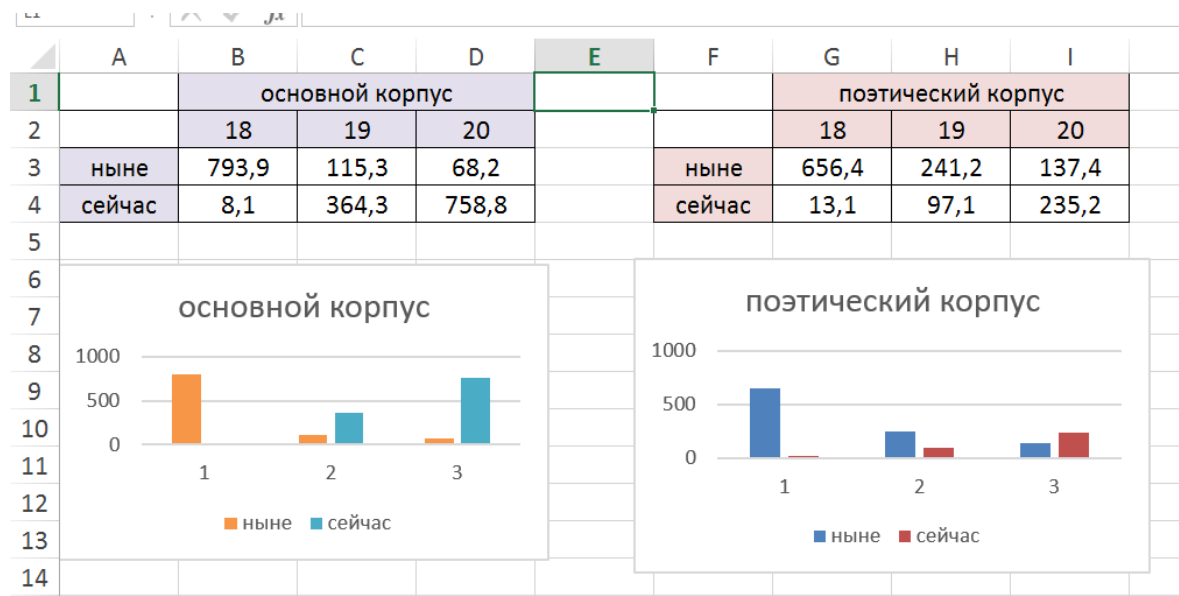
| | A | B | C | D | E | F | G | H | I |
|---|---|---|---|---|---|---|---|---|---|
| 1 | | основной корпус | | | | | поэтический корпус | | |
| 2 | | 18 | 19 | 20 | | | 18 | 19 | 20 |
| 3 | ныне | 793,9 | 115,3 | 68,2 | | ныне | 656,4 | 241,2 | 137,4 |
| 4 | сейчас | 8,1 | 364,3 | 758,8 | | сейчас | 13,1 | 97,1 | 235,2 |
| 5 | | | | | | | | | |
| 6 | | | | | | | | | |
| 7 | | | | | | | | | |
| 8 | | | | | | | | | |
| 9 | | | | | | | | | |
| 10 | | | | | | | | | |
| 11 | | | | | | | | | |
| 12 | | | | | | | | | |
| 13 | | | | | | | | | |
| 14 | | | | | | | | | |

основной корпус
1000
500
0
1 2 3
ныне сейчас

поэтический корпус
1000
500
0
1 2 3
ныне сейчас